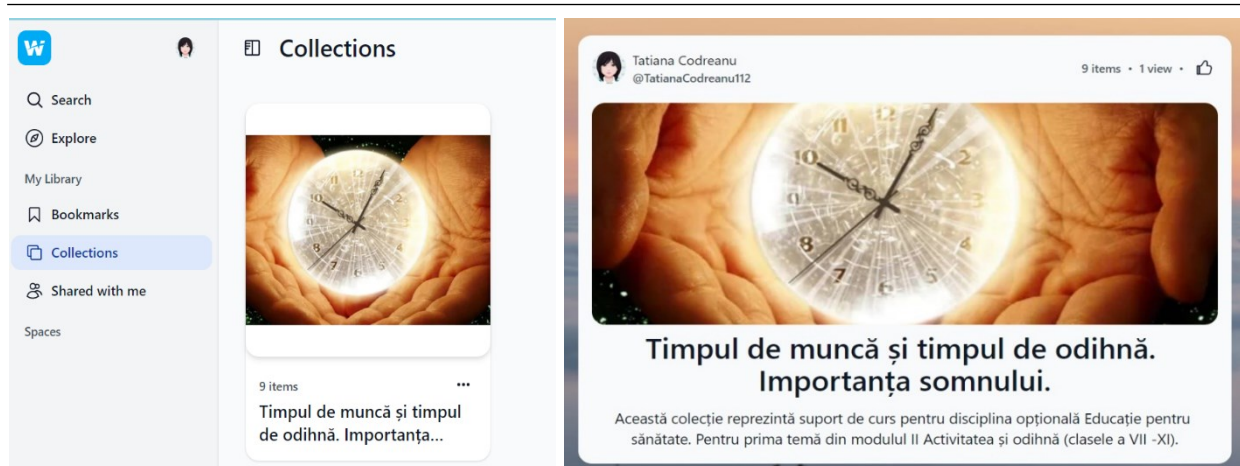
Search

Explore

My Library

Bookmarks

Collections

Shared with me

Spaces

Collections

9 items

Timpul de muncă și timpul de odihnă. Importanța...

Tatiana Codreanu
@TatianaCodreanu112

9 items • 1 view •

Timpul de muncă și timpul de odihnă. Importanța somnului.

Această colecție reprezintă suport de curs pentru disciplina opțională Educație pentru sănătate. Pentru prima temă din modulul II Activitatea și odihnă (clasele a VII -XI).